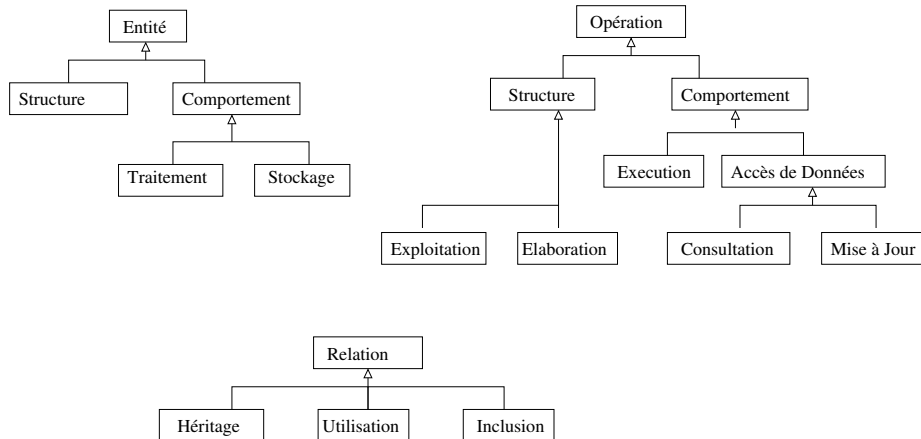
Entité

Structure

Comportement

Traitement

Stockage

Opération

Structure

Comportement

Execution

Accès de Données

Exploitation

Elaboration

Consultation

Mise à Jour

Relation

Héritage

Utilisation

Inclusion